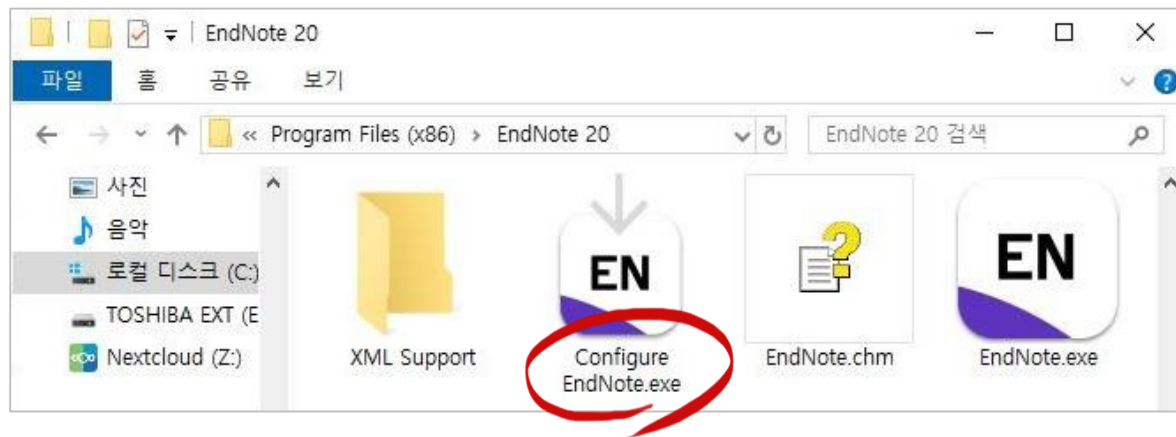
EndNote 20

파일 홈 공유 보기

« Program Files (x86) › EndNote 20

EndNote 20 검색

사진
음악
로컬 디스크 (C:)
TOSHIBA EXT (E
Nextcloud (Z:)

EN
EN

XML Support
Configure EndNote.exe
EndNote.chm
EndNote.exe